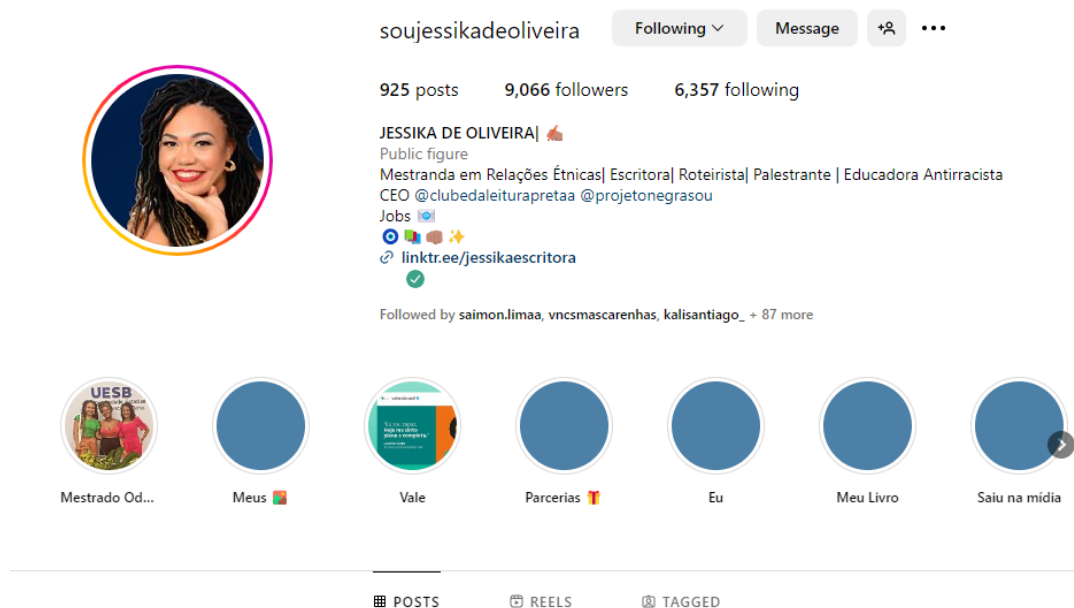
soujessikadeoliveira

Following

Message

925 posts 9,066 followers 6,357 following

JESSIKA DE OLIVEIRA| 👍🏾

Public figure

Mestranda em Relações Étnicas| Escritora| Roteirista| Palestrante | Educadora Antirracista

CEO @clubedaleiturapretaa @projetonegrasou

Jobs 📧

🧿📚👊🏾✨

linktr.ee/jessikaescritora

Followed by saimon.limaa, vncsmascarenhas, kalisantiago_ + 87 more

UESB

Mestrado Od...

Meus

Vale

Parcerias 🎁

Eu

Meu Livro

Saiu na mídia

POSTS REELS TAGGED